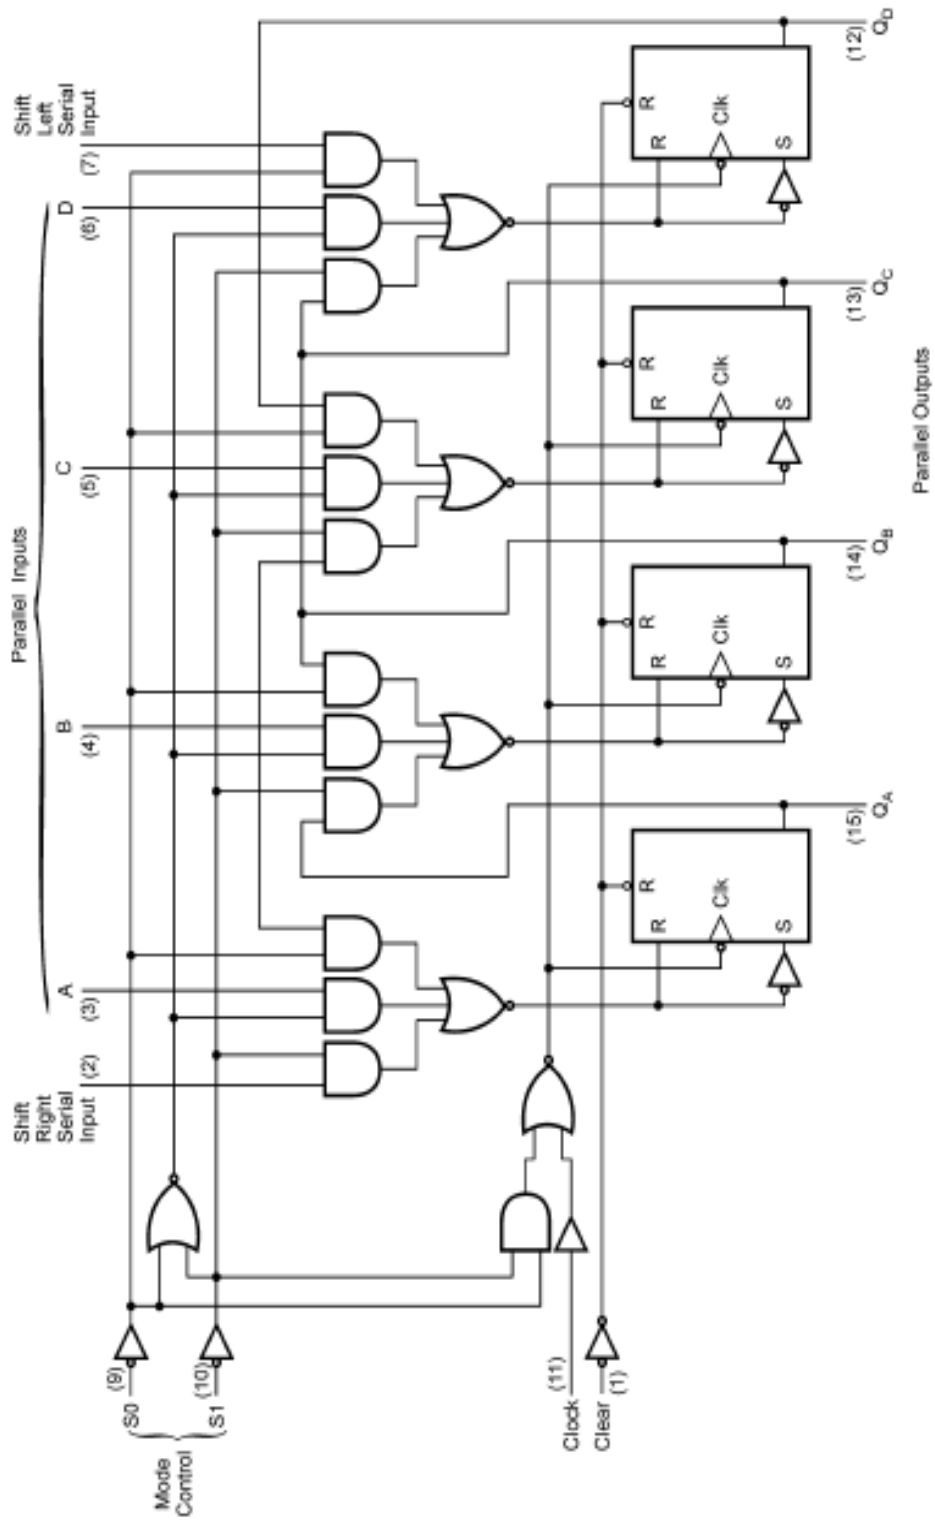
Shift Left Serial Input
(7)
D
(6)
Parallel Inputs
C
(5)
B
(4)
A
(3)
Shift Right Serial Input
(2)
(9)
S0
(10)
S1
Mode Control
(11)
Clock
(1)
Clear
R
R
Clk
S
(12)
$Q_D$
R
R
Clk
S
(13)
$Q_C$
R
R
Clk
S
(14)
$Q_B$
R
R
Clk
S
(15)
$Q_A$
Parallel Outputs